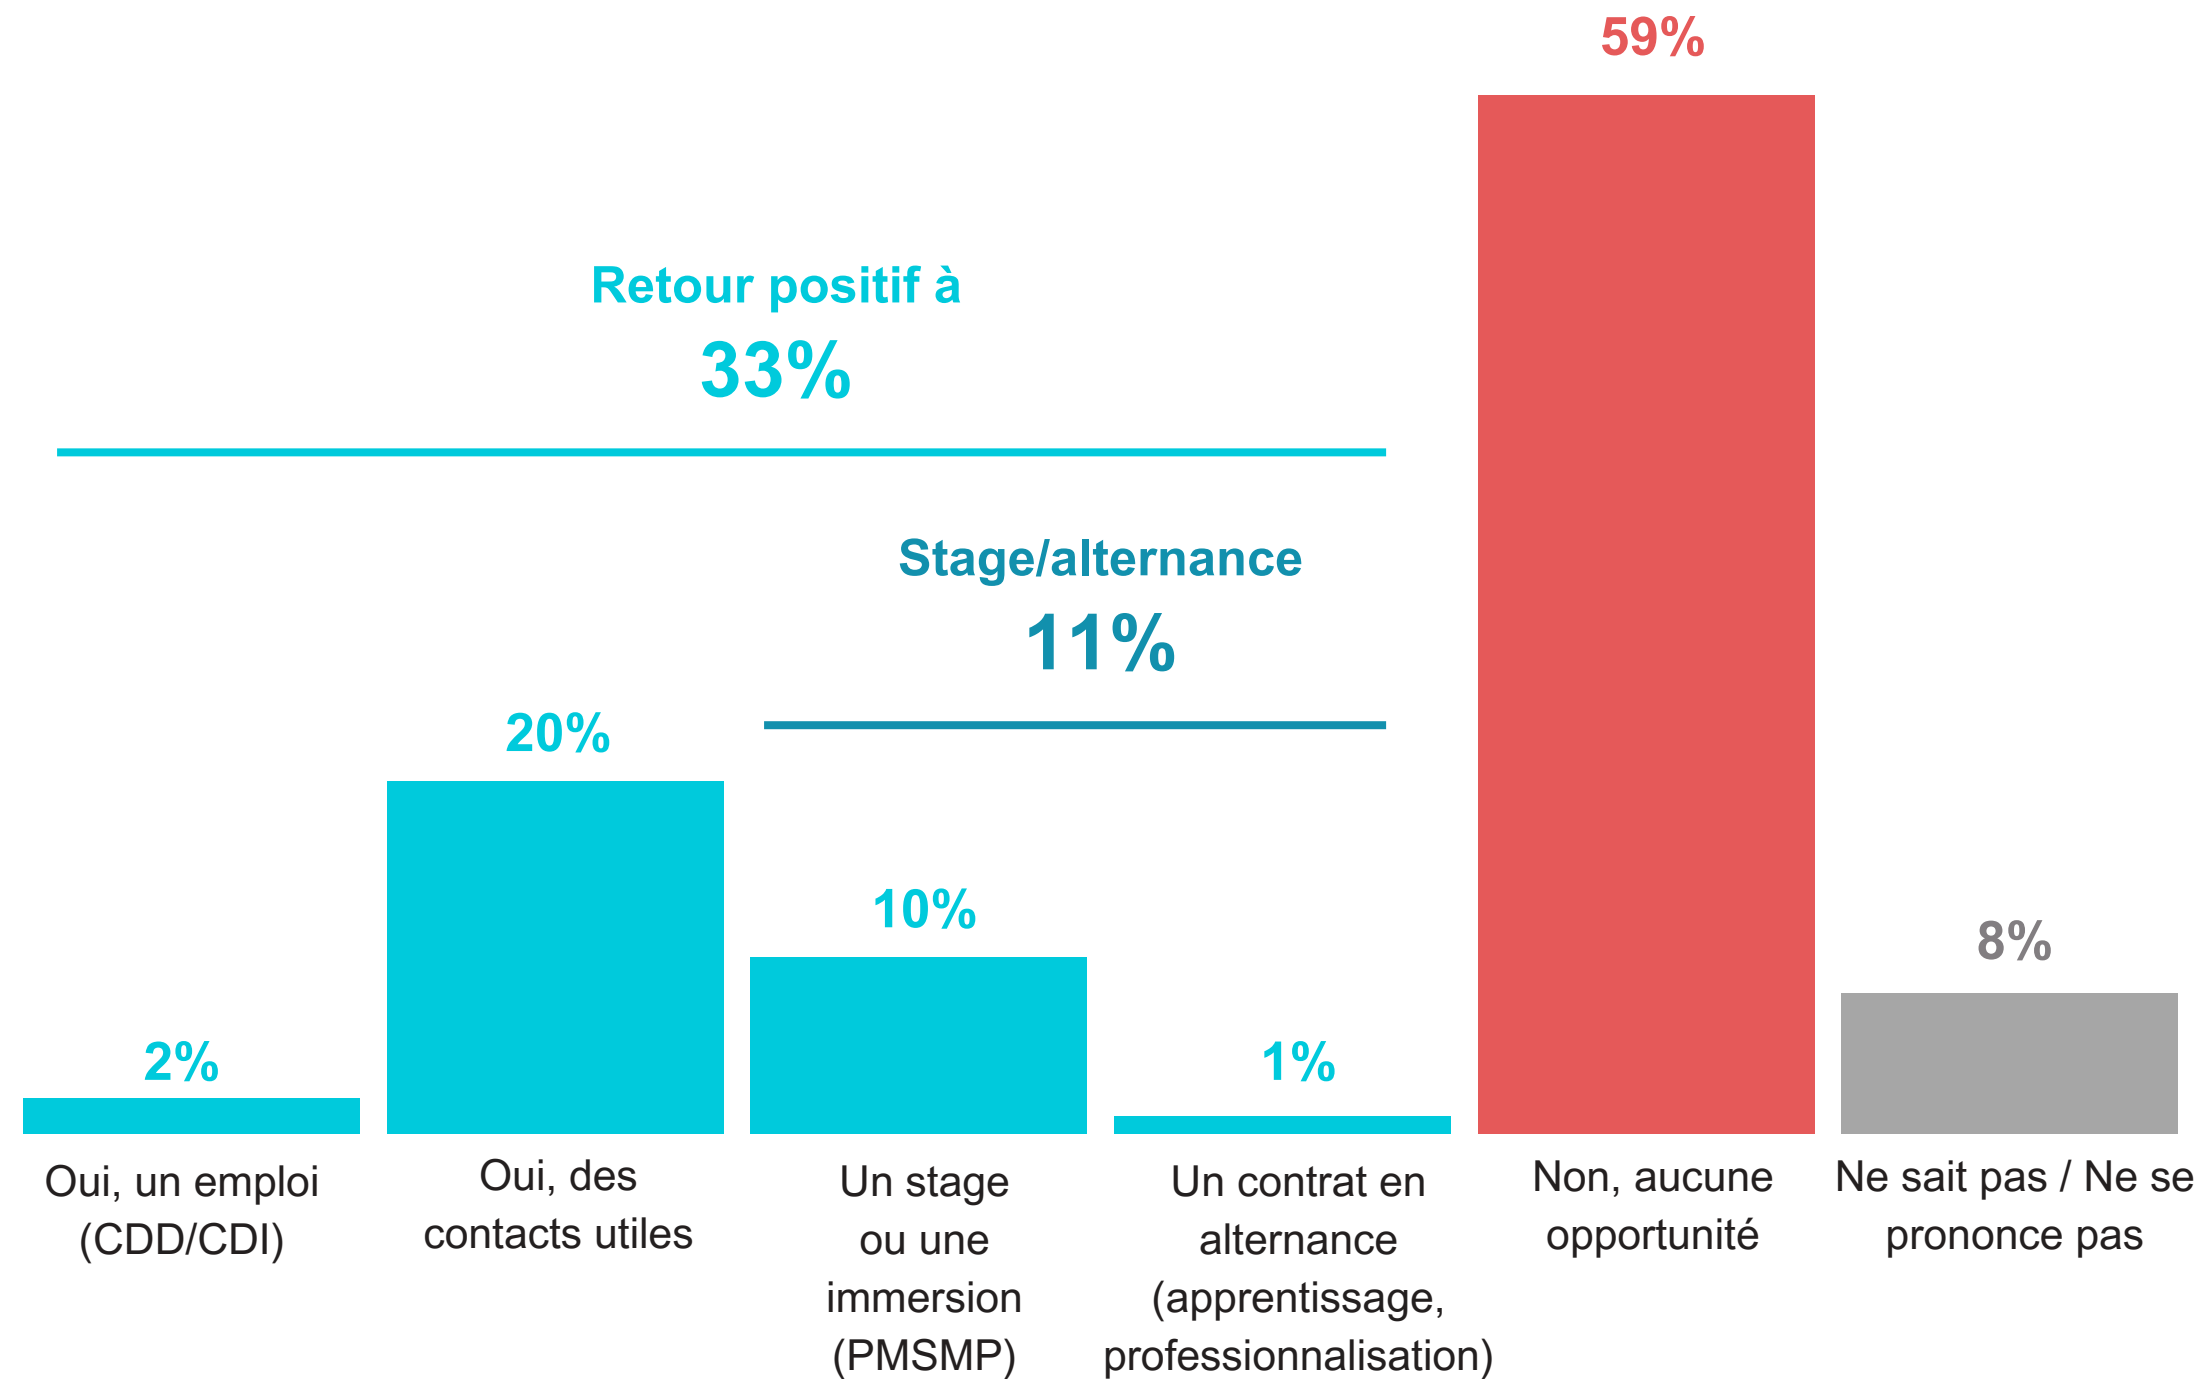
59%

Retour positif à
33%

Stage/alternance
11%

20%

10%

8%

2%

1%

Oui, un emploi (CDD/CDI)

Oui, des contacts utiles

Un stage ou une immersion (PMSMP)

Un contrat en alternance (apprentissage, professionnalisation)

Non, aucune opportunité

Ne sait pas / Ne se prononce pas